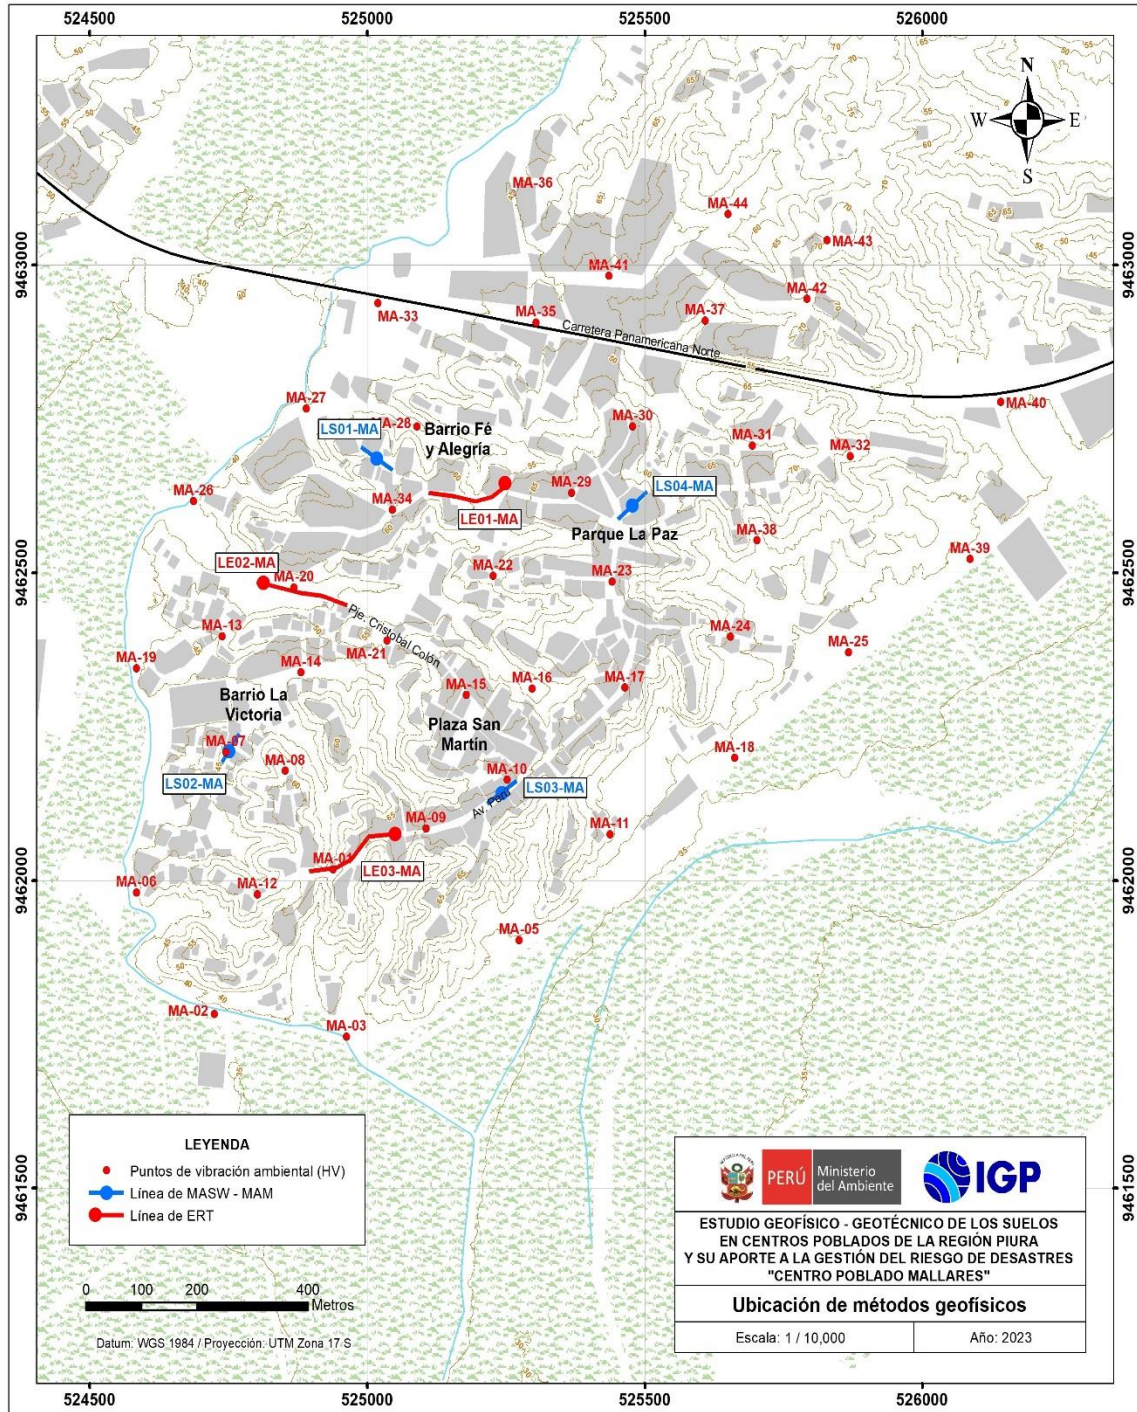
524500 525000 525500 526000

N
W E
S

MA-36
MA-44
MA-43
9463000
MA-41
MA-42
MA-33
MA-35
MA-37
Carretera Panamericana Norte
MA-27
MA-40
MA-28
Barrio Fé y Alegría
LS01-MA
MA-30
MA-31
MA-32
MA-26
MA-29
LS04-MA
MA-34
LE01-MA
Parque La Paz
MA-38
9462500
LE02-MA
MA-39
MA-20
MA-22
MA-23
Pje. Cristobal Colón
MA-13
MA-24
MA-25
MA-19
MA-14
MA-21
MA-16
MA-17
MA-15
Barrio La Victoria
Plaza San Martin
MA-07
MA-18
MA-08
MA-10
LS02-MA
Av. Paz
LS03-MA
MA-09
MA-11
MA-01
LE03-MA
9462000
MA-06
MA-12
MA-05
MA-02
MA-03

LEYENDA
Puntos de vibración ambiental (HV)
Línea de MASW - MAM
Línea de ERT

0 100 200 400
Metros

Datum: WGS 1984 / Proyección: UTM Zona 17 S

PERÚ Ministerio del Ambiente
IGP

ESTUDIO GEOFÍSICO - GEOTÉCNICO DE LOS SUELOS EN CENTROS POBLADOS DE LA REGIÓN PIURA Y SU APORTE A LA GESTIÓN DEL RIESGO DE DESASTRES "CENTRO POBLADO MALLARES"

Ubicación de métodos geofísicos

| Escala: 1 / 10,000 | Año: 2023 |
|---|---|

9461500

524500 525000 525500 526000